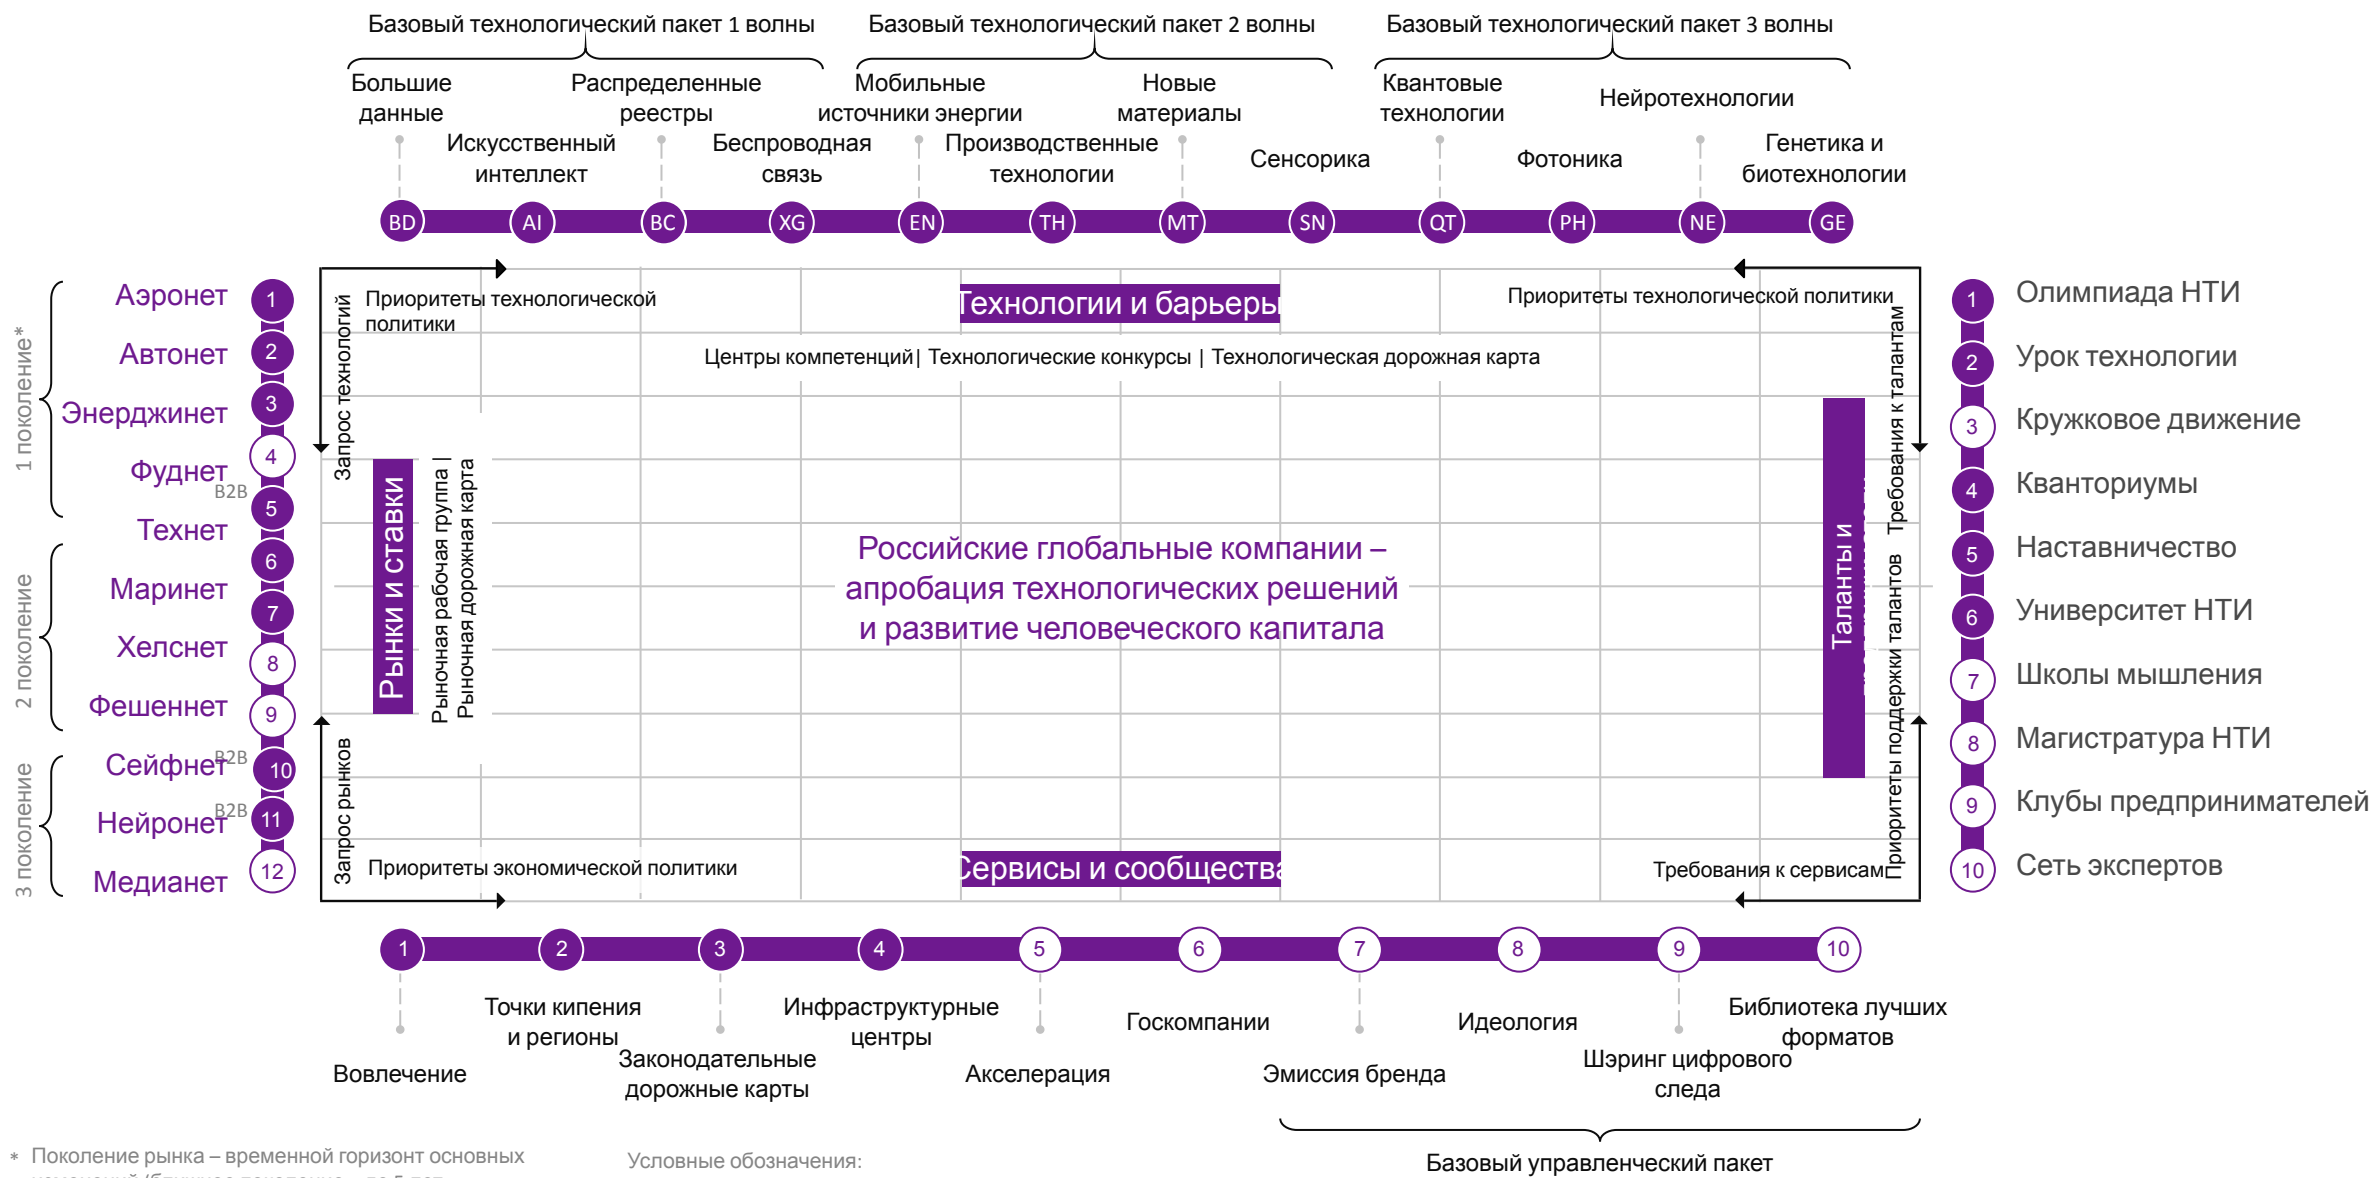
Базовый технологический пакет 1 волны

Базовый технологический пакет 2 волны

Базовый технологический пакет 3 волны

Большие данные

Распределенные реестры

Мобильные источники энергии

Новые материалы

Квантовые технологии

Нейротехнологии

Искусственный интеллект

Беспроводная связь

Производственные технологии

Сенсорика

Фотоника

Генетика и биотехнологии

BD AI BC XG EN TH MT SN QT PH NE GE

1 поколение*

Аэронет 1
Автонет 2
Энерджинет 3
Фуднет 4
B2B
Технет 5

2 поколение

Маринет 6
Хелснет 7
Фешеннет 8
9

3 поколение

Сейфнет B2B 10
Нейронет B2B 11
Медианет 12

Приоритеты технологической политики

Технологии и барьеры

Приоритеты технологической политики

Центры компетенций | Технологические конкурсы | Технологическая дорожная карта

Запрос технологий

Рынки и ставки

Рыночная рабочая группа | Рыночная дорожная карта

Российские глобальные компании – апробация технологических решений и развитие человеческого капитала

Таланты и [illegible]

Требования к талантам

Приоритеты поддержки талантов

Запрос рынков

Приоритеты экономической политики

Сервисы и сообщества

Требования к сервисам

1 Олимпиада НТИ
2 Урок технологии
3 Кружковое движение
4 Кванториумы
5 Наставничество
6 Университет НТИ
7 Школы мышления
8 Магистратура НТИ
9 Клубы предпринимателей
10 Сеть экспертов

1 2 3 4 5 6 7 8 9 10

Точки кипения и регионы

Инфраструктурные центры

Госкомпании

Идеология

Библиотека лучших форматов

Вовлечение

Законодательные дорожные карты

Акселерация

Эмиссия бренда

Шэринг цифрового следа

Базовый управленческий пакет

* Поколение рынка – временной горизонт основных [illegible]

Условные обозначения: